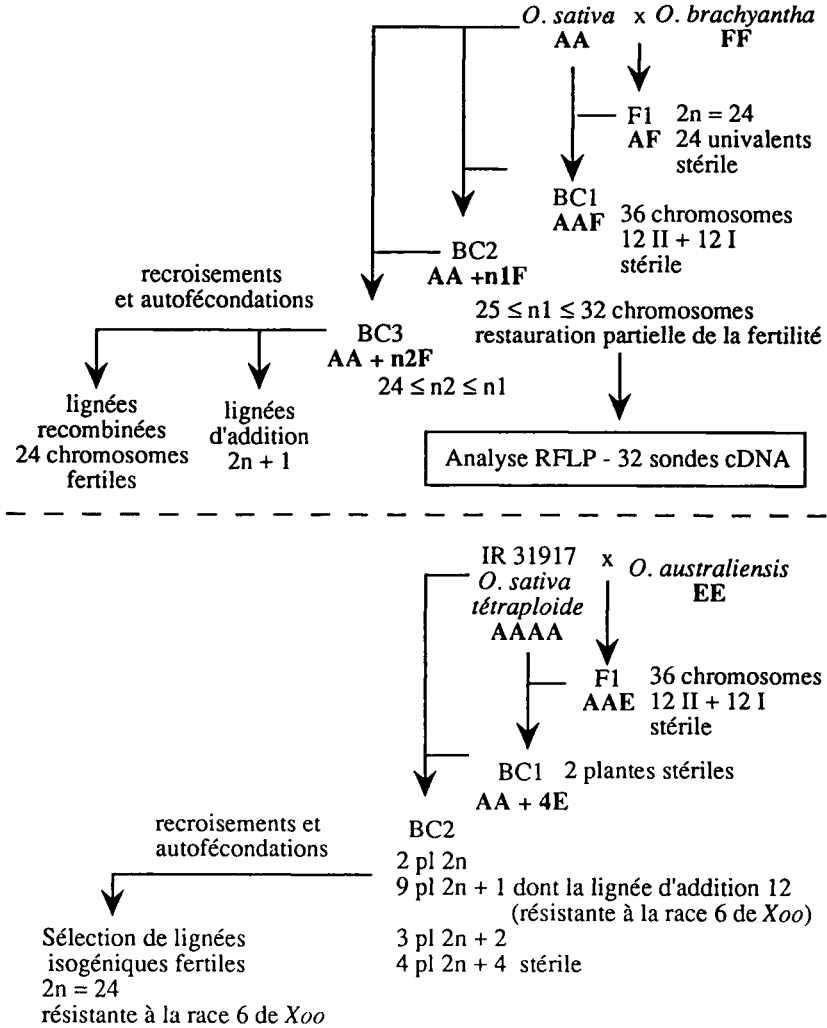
*O. sativa* x *O. brachyantha*
**AA** **FF**

F1 2n = 24
**AF** 24 univalents
stérile

BC1
**AAF** 36 chromosomes
12 II + 12 I
stérile

BC2
**AA +n1F**

recroisements et autofécondations

$25 \leq n1 \leq 32$ chromosomes
restauration partielle de la fertilité

BC3
**AA + n2F**
$24 \leq n2 \leq n1$

lignées recombinées
24 chromosomes
fertiles

lignées d'addition
2n + 1

Analyse RFLP - 32 sondes cDNA

IR 31917
*O. sativa*
*tétraploide*
**AAAA**
x *O. australiensis*
**EE**

F1 36 chromosomes
**AAE** 12 II + 12 I
stérile

BC1 2 plantes stériles
**AA + 4E**

recroisements et autofécondations

BC2
2 pl 2n
9 pl 2n + 1 dont la lignée d'addition 12
(résistante à la race 6 de *Xoo*)
3 pl 2n + 2
4 pl 2n + 4 stérile

Sélection de lignées
isogéniques fertiles
2n = 24
résistante à la race 6 de *Xoo*